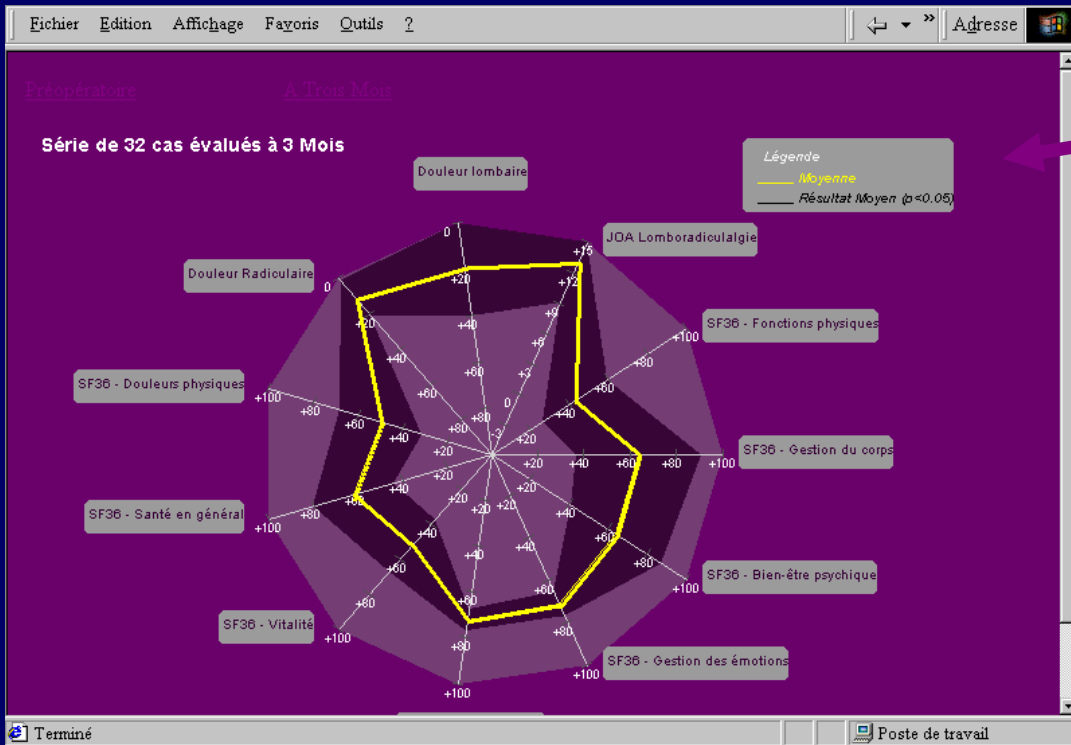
Fichier Edition Affichage Favoris Outils ?

Adresse

Préopératoire A Trois Mois

Série de 32 cas évalués à 3 Mois

Légende
Moyenne
Résultat Moyen (p<0.05)

Douleur lombaire

JOA Lomboradiculalgie

Douleur Radiculaire

SF36 - Fonctions physiques

SF36 - Douleurs physiques

SF36 - Gestion du corps

SF36 - Santé en général

SF36 - Bien-être psychique

SF36 - Vitalité

SF36 - Gestion des émotions

0
+20
+40
+60
+80
0
+20
+40
+60
+80
+100
+15
+12
+9
+6
+3
0
-3
+100
+80
+60
+40
+20
+100
+80
+60
+40
+20
+100
+80
+60
+40
+20
+100
+80
+60
+40
+20
+100
+80
+60
+40
+20
+100
+80
+60
+40
+20
+100
+80
+60
+40
+20

Terminé

Poste de travail